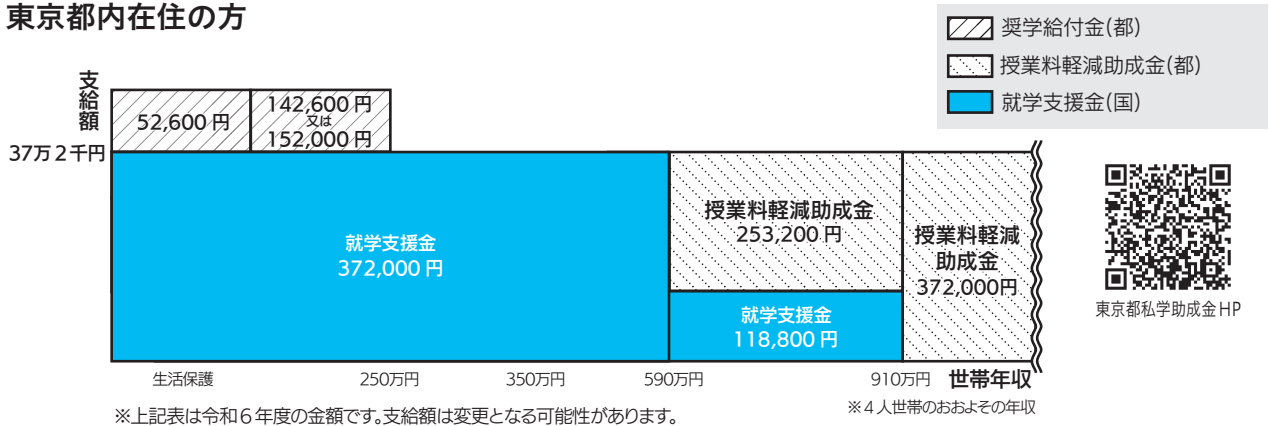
東京都内在住の方

奨学給付金(都)
授業料軽減助成金(都)
就学支援金(国)

支給額

37万2千円

52,600円

142,600円
又は
152,000円

就学支援金
372,000円

授業料軽減助成金
253,200円

就学支援金
118,800円

授業料軽減助成金
372,000円

生活保護　250万円　350万円　590万円　910万円　世帯年収

※上記表は令和6年度の金額です。支給額は変更となる可能性があります。

※4人世帯のおおよその年収

東京都私学助成金HP